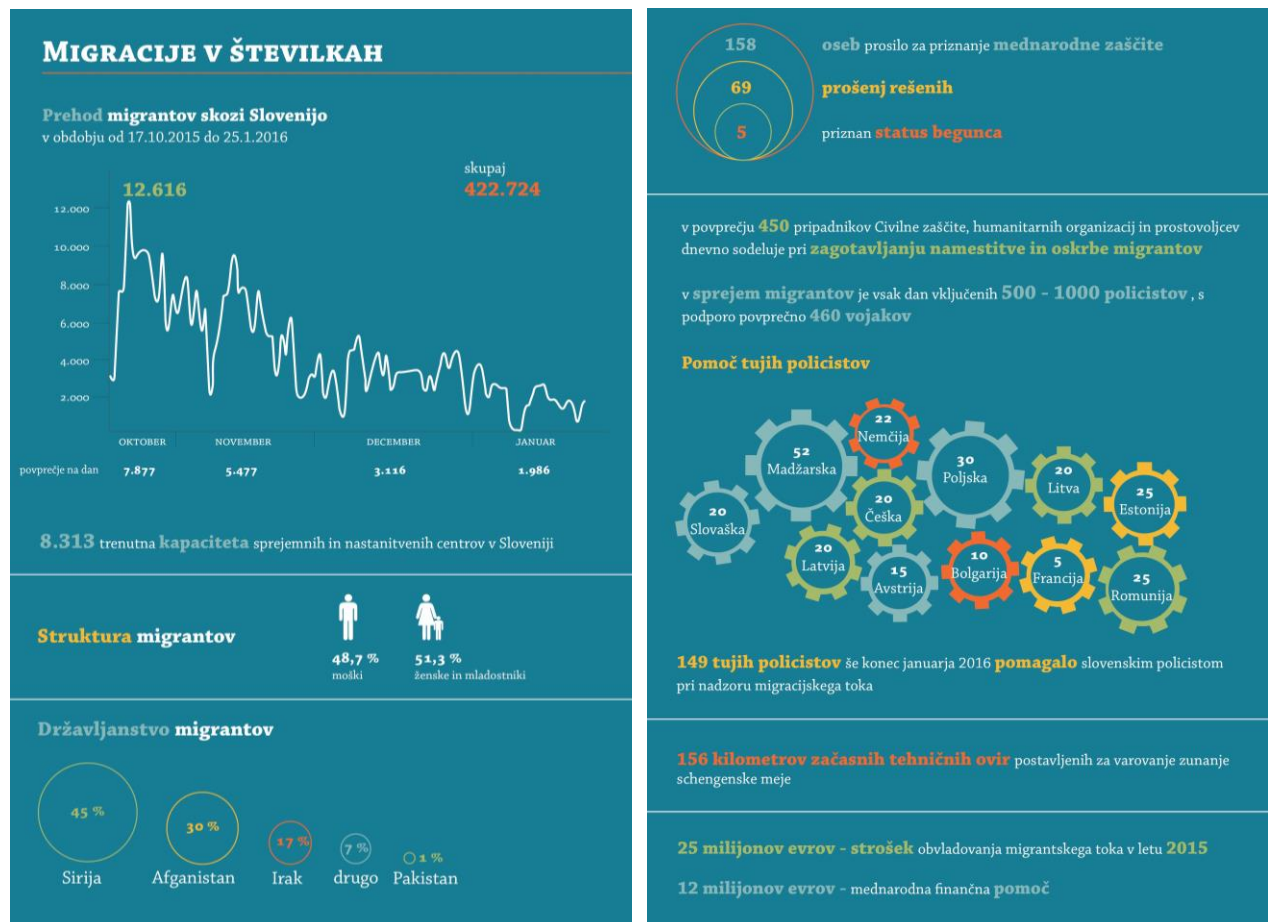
MIGRACIJE V ŠTEVILKAH

Prehod migrantov skozi Slovenijo
v obdobju od 17.10.2015 do 25.1.2016

12.616

skupaj
422.724

12.000
10.000
8.000
6.000
4.000
2.000

OKTOBER NOVEMBER DECEMBER JANUAR

povprečje na dan 7.877 5.477 3.116 1.986

8.313 trenutna kapaciteta sprejemnih in nastanitvenih centrov v Sloveniji

Struktura migrantov

48,7 % moški
51,3 % ženske in mladostniki

Državljanstvo migrantov

45 % Sirija
30 % Afganistan
17 % Irak
7 % drugo
1 % Pakistan

158 oseb prosilo za priznanje mednarodne zaščite
69 prošenj rešenih
5 priznan status begunca

v povprečju 450 pripadnikov Civilne zaščite, humanitarnih organizacij in prostovoljcev dnevno sodeluje pri zagotavljanju namestitve in oskrbe migrantov

v sprejem migrantov je vsak dan vključenih 500 - 1000 policistov , s podporo povprečno 460 vojakov

Pomoč tujih policistov

22 Nemčija
52 Madžarska
30 Poljska
20 Litva
25 Estonija
20 Slovaška
20 Češka
20 Latvija
15 Avstrija
10 Bolgarija
5 Francija
25 Romunija

149 tujih policistov še konec januarja 2016 pomagalo slovenskim policistom pri nadzoru migracijskega toka

156 kilometrov začasnih tehničnih ovir postavljenih za varovanje zunanje schengenske meje

25 milijonov evrov - strošek obvladovanja migrantskega toka v letu 2015

12 milijonov evrov - mednarodna finančna pomoč